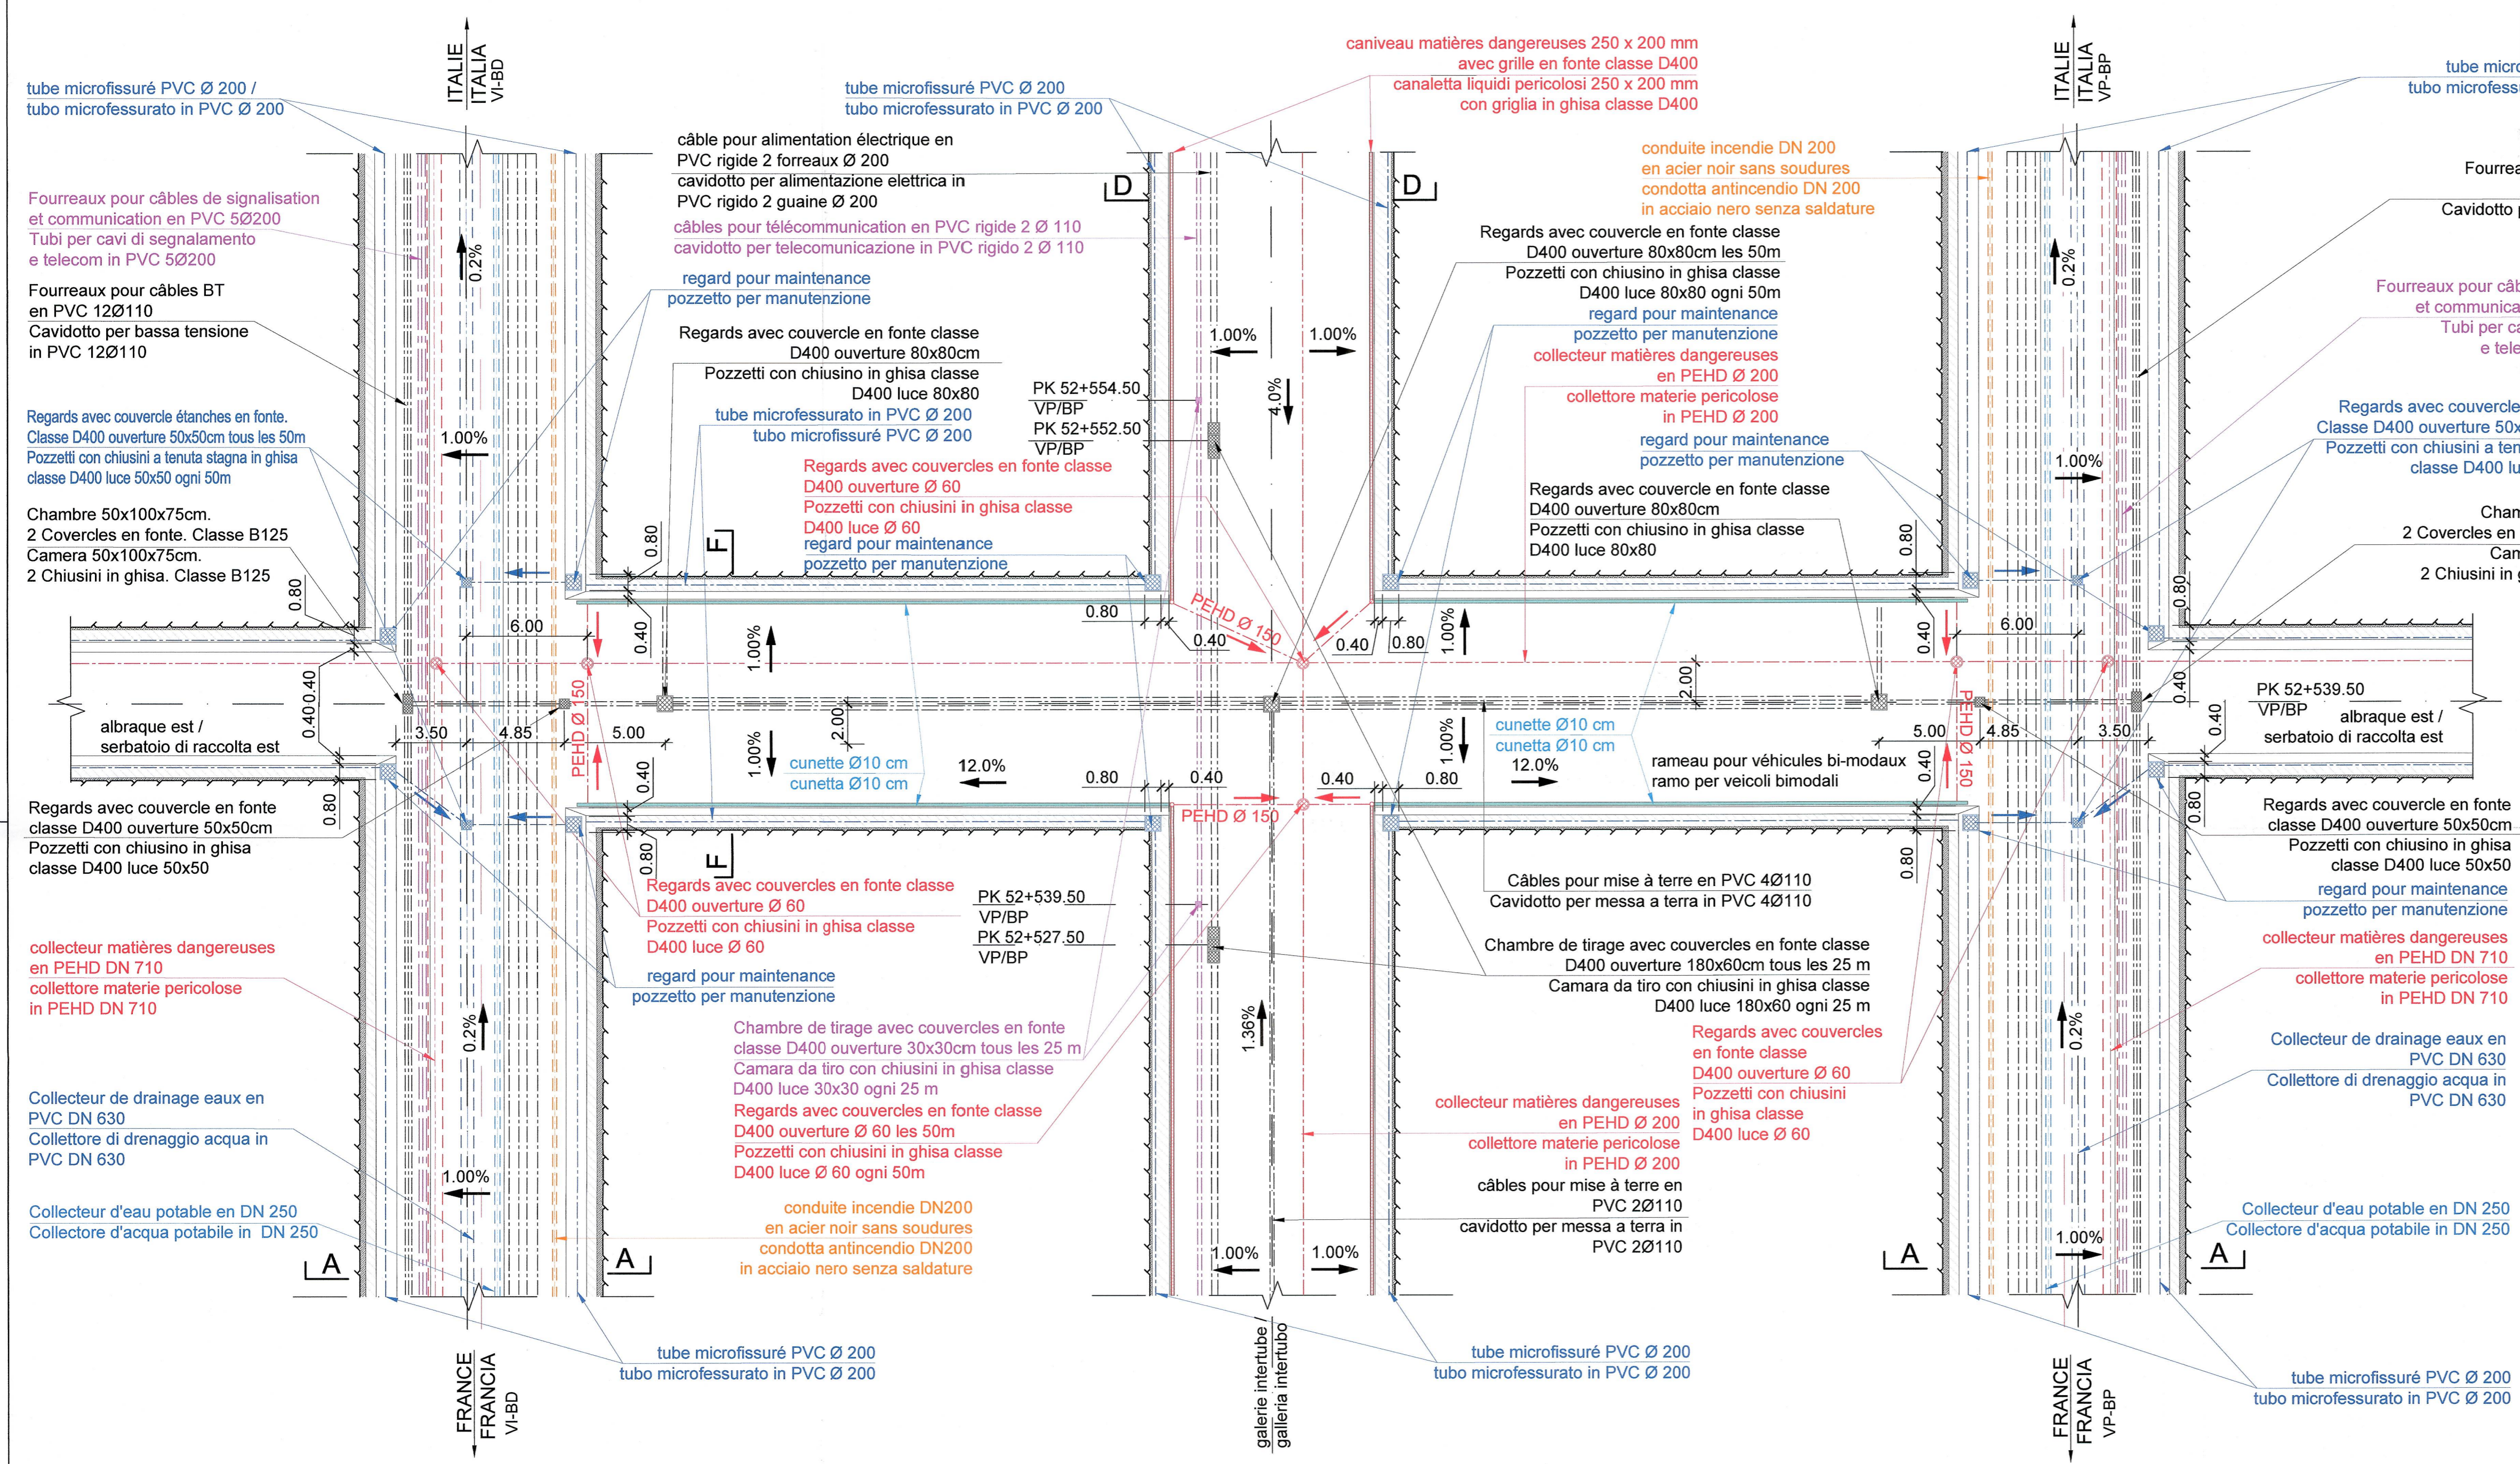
ITALIE
ITALIA
VI-BD

tube microfissuré PVC Ø 200 /
tubo microfessurato in PVC Ø 200

Fourreaux pour câbles de signalisation et communication en PVC 5Ø200
Tubi per cavi di segnalamento e telecom in PVC 5Ø200

Fourreaux pour câbles BT en PVC 12Ø110
Cavidotto per bassa tensione in PVC 12Ø110

Regards avec couvercle étanches en fonte. Classe D400 ouverture 50x50cm tous les 50m
Pozzetti con chiusini a tenuta stagna in ghisa classe D400 luce 50x50 ogni 50m

Chambre 50x100x75cm.
2 Coverctes en fonte. Classe B125
Camera 50x100x75cm.
2 Chiusini in ghisa. Classe B125

0.2%
1.00%
0.80
6.00
0.40
0.40
3.50
4.85
5.00
PEHD Ø 150

albraque est /
serbatoio di raccolta est

Regards avec couvercle en fonte classe D400 ouverture 50x50cm
Pozzetti con chiusino in ghisa classe D400 luce 50x50

collecteur matières dangereuses en PEHD DN 710
collettore materie pericolose in PEHD DN 710

Collecteur de drainage eaux en PVC DN 630
Collettore di drenaggio acqua in PVC DN 630

Collecteur d'eau potable en DN 250
Collectore d'acqua potabile in DN 250

A
A

FRANCE
FRANCIA
VI-BD

tube microfissuré PVC Ø 200
tubo microfessurato in PVC Ø 200

tube microfissuré PVC Ø 200
tubo microfessurato in PVC Ø 200

câble pour alimentation électrique en PVC rigide 2 forreaux Ø 200
cavidotto per alimentazione elettrica in PVC rigido 2 guaine Ø 200
câbles pour télécommunication en PVC rigide 2 Ø 110
cavidotto per telecomunicazione in PVC rigido 2 Ø 110
regard pour maintenance
pozzetto per manutenzione

Regards avec couvercle en fonte classe D400 ouverture 80x80cm
Pozzetti con chiusino in ghisa classe D400 luce 80x80
tube microfessurato in PVC Ø 200
tubo microfissuré PVC Ø 200

Regards avec couvercles en fonte classe D400 ouverture Ø 60
Pozzetti con chiusini in ghisa classe D400 luce Ø 60
regard pour maintenance
pozzetto per manutenzione

D
F
0.80
0.40
1.00%
2.00
1.00%
cunette Ø10 cm
cunetta Ø10 cm
12.0%
0.80
0.40
0.80

Regards avec couvercles en fonte classe D400 ouverture Ø 60
Pozzetti con chiusini in ghisa classe D400 luce Ø 60
regard pour maintenance
pozzetto per manutenzione

Chambre de tirage avec couvercles en fonte classe D400 ouverture 30x30cm tous les 25 m
Camara da tiro con chiusini in ghisa classe D400 luce 30x30 ogni 25 m
Regards avec couvercles en fonte classe D400 ouverture Ø 60 les 50m
Pozzetti con chiusini in ghisa classe D400 luce Ø 60 ogni 50m

conduite incendie DN200 en acier noir sans soudures
condotta antincendio DN200 in acciaio nero senza saldature

PK 52+554.50
VP/BP
PK 52+552.50
VP/BP
PK 52+539.50
VP/BP
PK 52+527.50
VP/BP

caniveau matières dangereuses 250 x 200 mm avec grille en fonte classe D400
canaletta liquidi pericolosi 250 x 200 mm con griglia in ghisa classe D400

1.00%
1.00%
4.0%
PEHD Ø 150
0.40
0.40
0.80
0.40
0.80
PEHD Ø 150
1.36%
1.00%
1.00%

galerie intertube /
galleria intertubo

D
conduite incendie DN 200 en acier noir sans soudures
condotta antincendio DN 200 in acciaio nero senza saldature

Regards avec couvercle en fonte classe D400 ouverture 80x80cm les 50m
Pozzetti con chiusino in ghisa classe D400 luce 80x80 ogni 50m
regard pour maintenance
pozzetto per manutenzione
collecteur matières dangereuses en PEHD Ø 200
collettore materie pericolose in PEHD Ø 200
regard pour maintenance
pozzetto per manutenzione

Regards avec couvercle en fonte classe D400 ouverture 80x80cm
Pozzetti con chiusino in ghisa classe D400 luce 80x80

1.00%
0.80
0.40
6.00
cunette Ø10 cm
cunetta Ø10 cm
12.0%
rameau pour véhicules bi-modaux
ramo per veicoli bimodali
5.00
4.85
3.50
PEHD Ø 150
0.40
0.80
0.80

Câbles pour mise à terre en PVC 4Ø110
Cavidotto per messa a terra in PVC 4Ø110

Chambre de tirage avec couvercles en fonte classe D400 ouverture 180x60cm tous les 25 m
Camara da tiro con chiusini in ghisa classe D400 luce 180x60 ogni 25 m

Regards avec couvercles en fonte classe D400 ouverture Ø 60
Pozzetti con chiusini in ghisa classe D400 luce Ø 60

collecteur matières dangereuses en PEHD Ø 200
collettore materie pericolose in PEHD Ø 200
câbles pour mise à terre en PVC 2Ø110
cavidotto per messa a terra in PVC 2Ø110

tube microfissuré PVC Ø 200
tubo microfessurato in PVC Ø 200

A
A

ITALIE
ITALIA
VP-BP
0.2%
1.00%
0.2%
1.00%
0.80
0.40
0.40

PK 52+539.50
VP/BP
albraque est /
serbatoio di raccolta est

tube micro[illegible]
tubo microfess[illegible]
Fourrea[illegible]
Cavidotto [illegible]
Fourreaux pour câb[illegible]
et communica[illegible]
Tubi per ca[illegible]
e tele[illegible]
Regards avec couvercle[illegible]
Classe D400 ouverture 50x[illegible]
Pozzetti con chiusini a ten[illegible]
classe D400 lu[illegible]
Cham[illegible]
2 Covercles en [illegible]
Cam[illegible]
2 Chiusini in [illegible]

Regards avec couvercle en fonte classe D400 ouverture 50x50cm
Pozzetti con chiusino in ghisa classe D400 luce 50x50
regard pour maintenance
pozzetto per manutenzione
collecteur matières dangereuses en PEHD DN 710
collettore materie pericolose in PEHD DN 710
Collecteur de drainage eaux en PVC DN 630
Collettore di drenaggio acqua in PVC DN 630
Collecteur d'eau potable en DN 250
Collectore d'acqua potabile in DN 250

FRANCE
FRANCIA
VP-BP

tube microfissuré PVC Ø 200
tubo microfessurato in PVC Ø 200